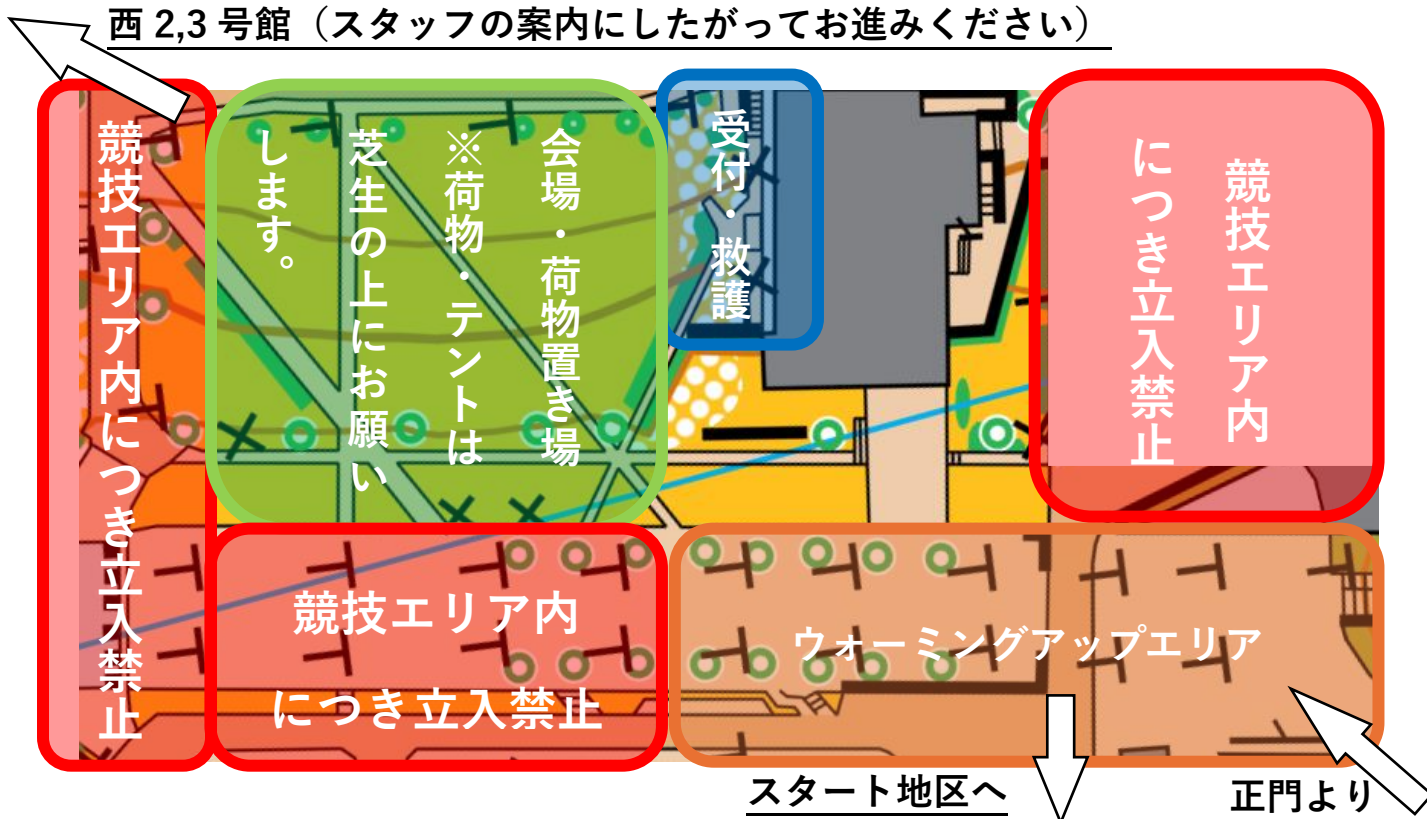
西 2,3 号館（スタッフの案内にしたがってお進みください）

競技エリア内につき立入禁止

会場・荷物置き場

※荷物・テントは芝生の上にお願いします。

受付・救護

競技エリア内につき立入禁止

競技エリア内

につき立入禁止

ウォーミングアップエリア

スタート地区へ

正門より